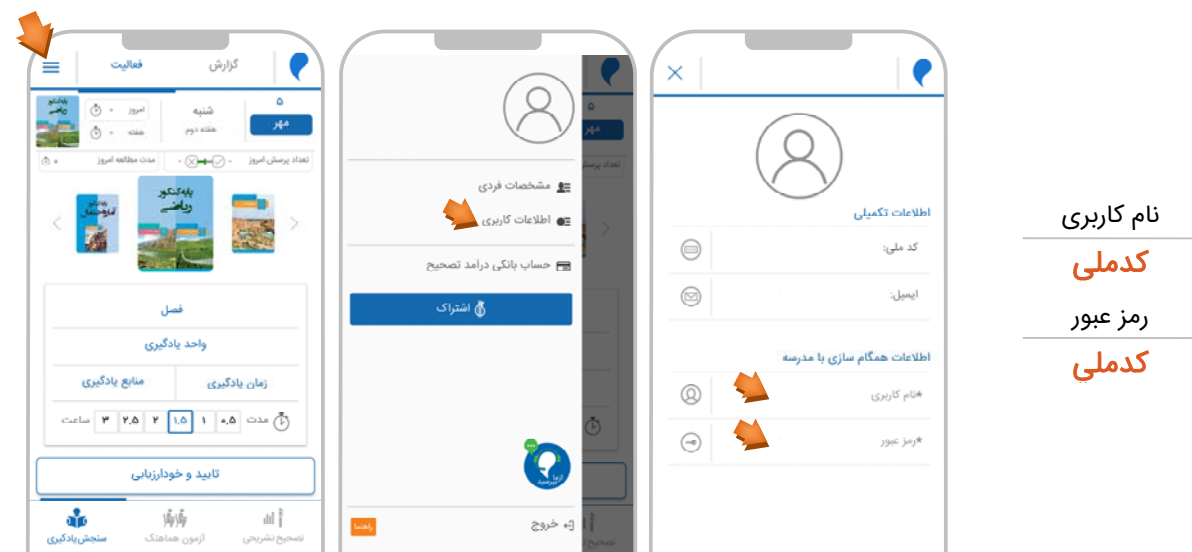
نام کاربری
کدملی
رمز عبور
کدملی

اطلاعات تکمیلی
کد ملی:
ایمیل:
اطلاعات همگام سازی با مدرسه
*نام کاربری
*رمز عبور

مشخصات فردی
اطلاعات کاربری
حساب بانکی درآمد تصحیح
اشتراک
خروج
راهنما

گزارش
فعالیت
۵
مهر
شنبه
هفته دوم
امروز
هفته
تعداد پرسش امروز
مدت مطالعه امروز
پایه کنکور
ریاضی
فصل
واحد یادگیری
زمان یادگیری
منابع یادگیری
مدت
۰,۵
۱
۱,۵
۲
۲,۵
۳
ساعت
تایید و خودارزیابی
سنجش یادگیری
آزمون هماهنگ
تصحیح تشریحی